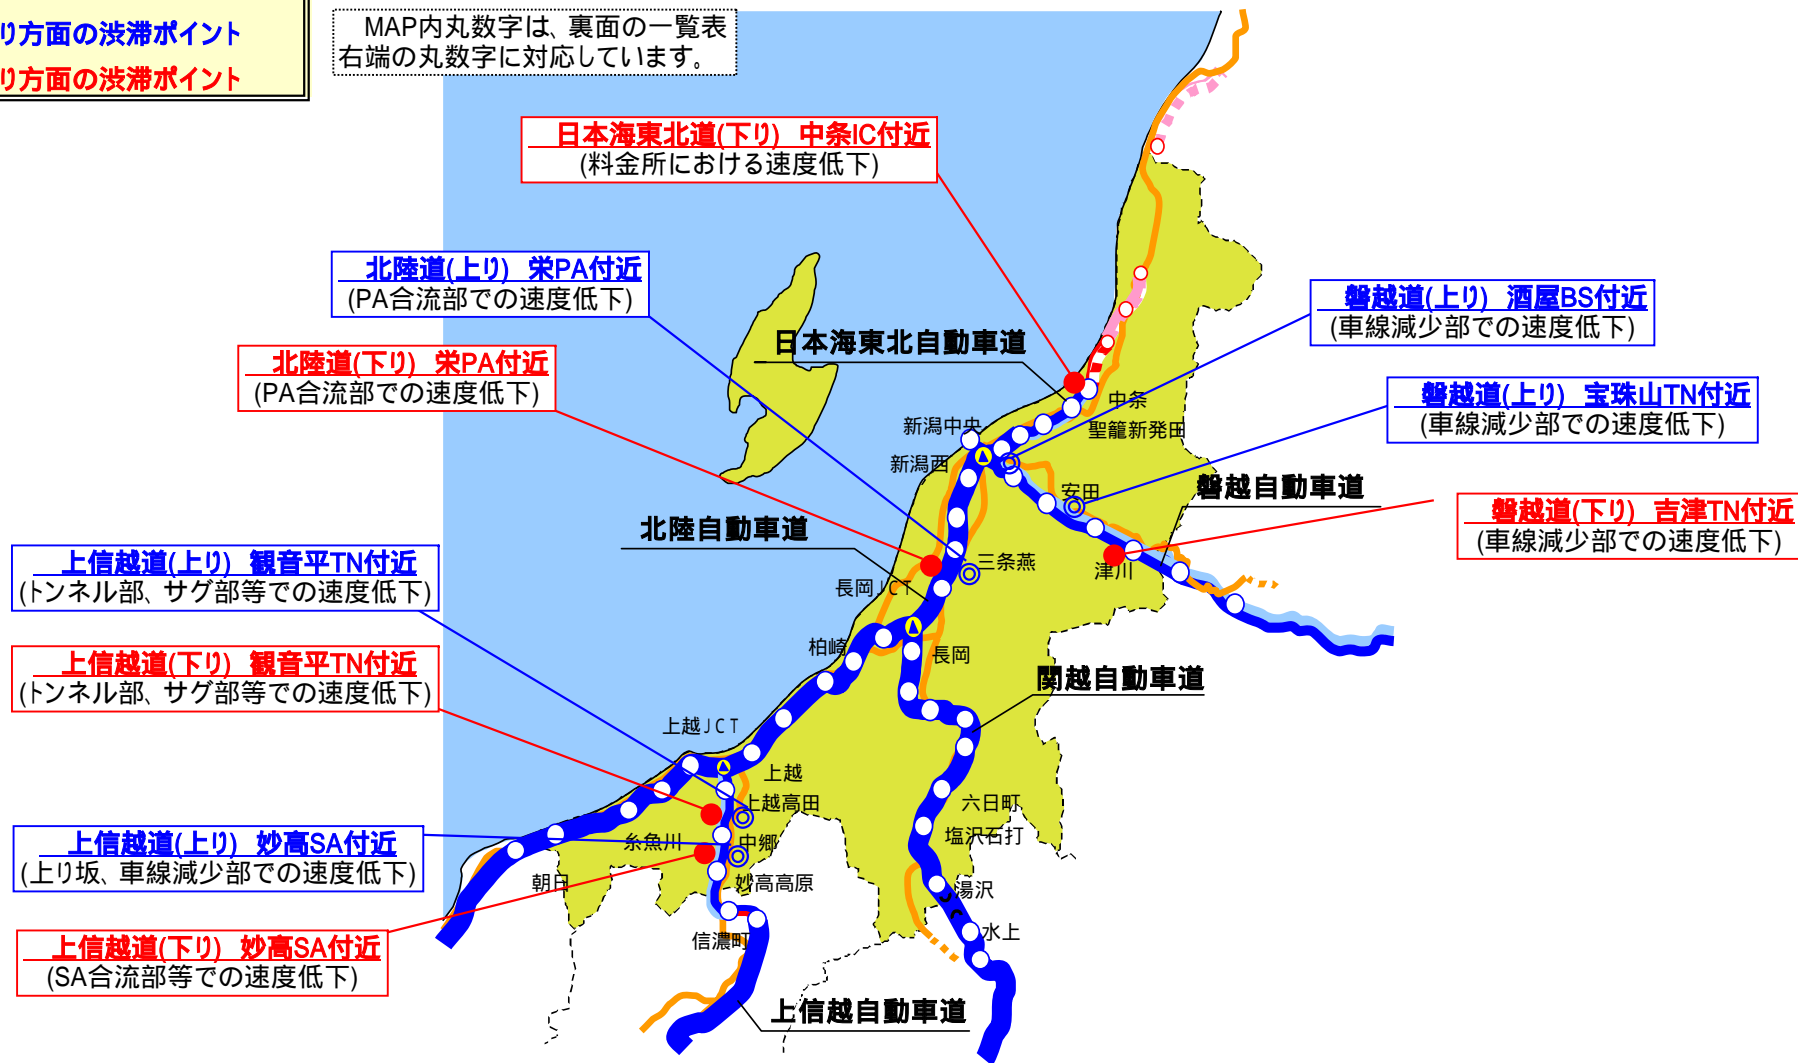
り方面の渋滞ポイント
り方面の渋滞ポイント

MAP内丸数字は、裏面の一覧表右端の丸数字に対応しています。

日本海東北道(下り) 中条IC付近
(料金所における速度低下)

北陸道(上り) 栄PA付近
(PA合流部での速度低下)

北陸道(下り) 栄PA付近
(PA合流部での速度低下)

日本海東北自動車道

磐越道(上り) 酒屋BS付近
(車線減少部での速度低下)

磐越道(上り) 宝珠山TN付近
(車線減少部での速度低下)

磐越道(下り) 吉津TN付近
(車線減少部での速度低下)

磐越自動車道

北陸自動車道

上信越道(上り) 観音平TN付近
(トンネル部、サグ部等での速度低下)

上信越道(下り) 観音平TN付近
(トンネル部、サグ部等での速度低下)

上信越道(上り) 妙高SA付近
(上り坂、車線減少部での速度低下)

上信越道(下り) 妙高SA付近
(SA合流部等での速度低下)

関越自動車道

上信越自動車道

中条
聖籠新発田
新潟中央
新潟西
安田
三条燕
津川
長岡JCT
柏崎
長岡
上越JCT
上越
上越高田
中郷
糸魚川
朝日
妙高高原
信濃町
六日町
塩沢石打
湯沢
水上